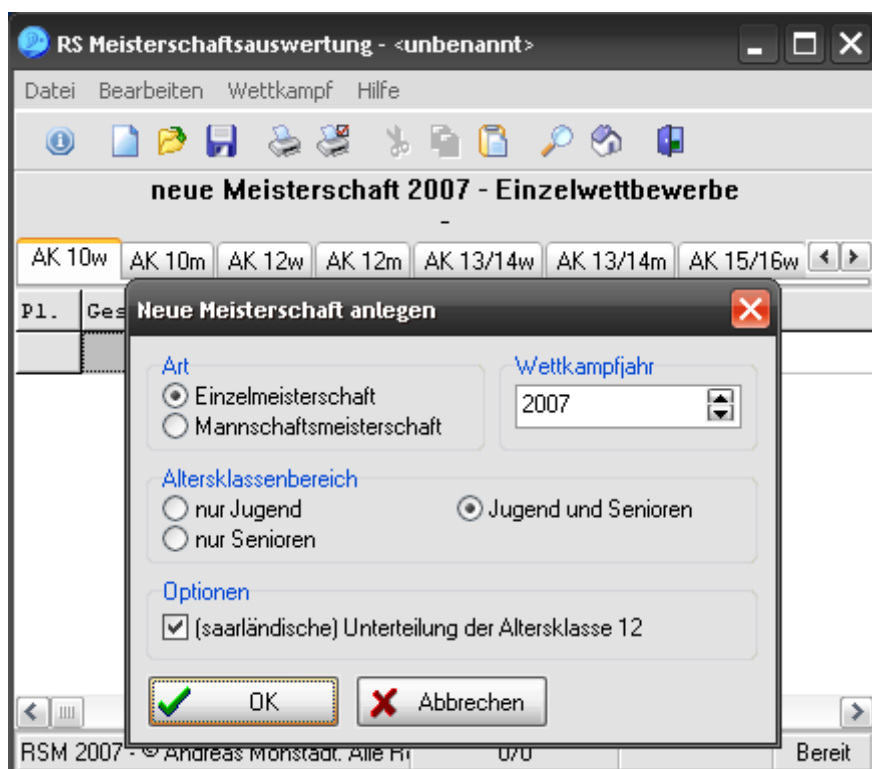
RS Meisterschaftsauswertung - <unbenannt>

Datei Bearbeiten Wettkampf Hilfe

neue Meisterschaft 2007 - Einzelwettbewerbe
-

AK 10w AK 10m AK 12w AK 12m AK 13/14w AK 13/14m AK 15/16w

Pl. Ges

Neue Meisterschaft anlegen

Art
Einzelmeisterschaft
Mannschaftsmeisterschaft

Wettkampfjahr
2007

Altersklassenbereich
nur Jugend
nur Senioren
Jugend und Senioren

Optionen
(saarländische) Unterteilung der Altersklasse 12

OK
Abbrechen

RSM 2007 - © Andreas Mohstädt. Alle R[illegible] 0/0 Bereit